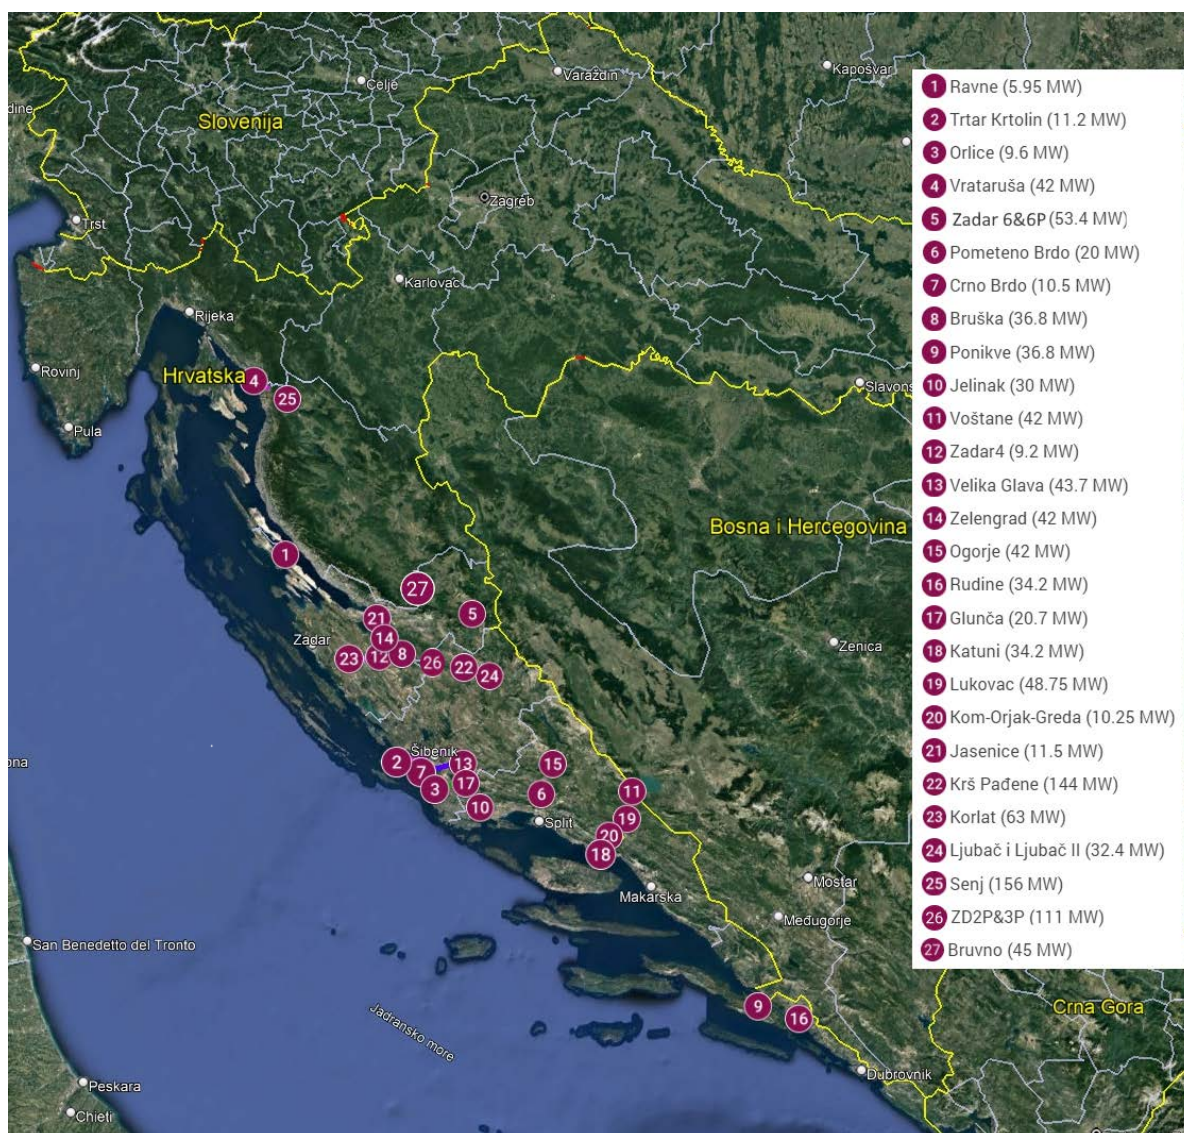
Celje
Varaždin
Kaposvár
Slovenija
dine
Zagreb
Trst
Karlovac
Rijeka
Rovinj
Hrvatska
4
25
Pula
Slavonski
Bosna i Hercegovina
1
27
5
21
14
Zadar
23
12
8
26
22
24
Zenica
Šibenik
2
7
13
15
ona
3
17
6
11
10
Split
19
20
18
Mostar
Makarska
Međugorje
San Benedetto del Tronto
Jadransko more
9
16
Crna Gora
Dubrovnik
Peskara
Chieti

1 Ravne (5.95 MW)
2 Trtar Krtolin (11.2 MW)
3 Orlice (9.6 MW)
4 Vrataruša (42 MW)
5 Zadar 6&6P (53.4 MW)
6 Pometeno Brdo (20 MW)
7 Crno Brdo (10.5 MW)
8 Bruška (36.8 MW)
9 Ponikve (36.8 MW)
10 Jelinak (30 MW)
11 Voštane (42 MW)
12 Zadar4 (9.2 MW)
13 Velika Glava (43.7 MW)
14 Zelengrad (42 MW)
15 Ogorje (42 MW)
16 Rudine (34.2 MW)
17 Glunča (20.7 MW)
18 Katuni (34.2 MW)
19 Lukovac (48.75 MW)
20 Kom-Orjak-Greda (10.25 MW)
21 Jasenice (11.5 MW)
22 Krš Pađene (144 MW)
23 Korlat (63 MW)
24 Ljubač i Ljubač II (32.4 MW)
25 Senj (156 MW)
26 ZD2P&3P (111 MW)
27 Bruvno (45 MW)